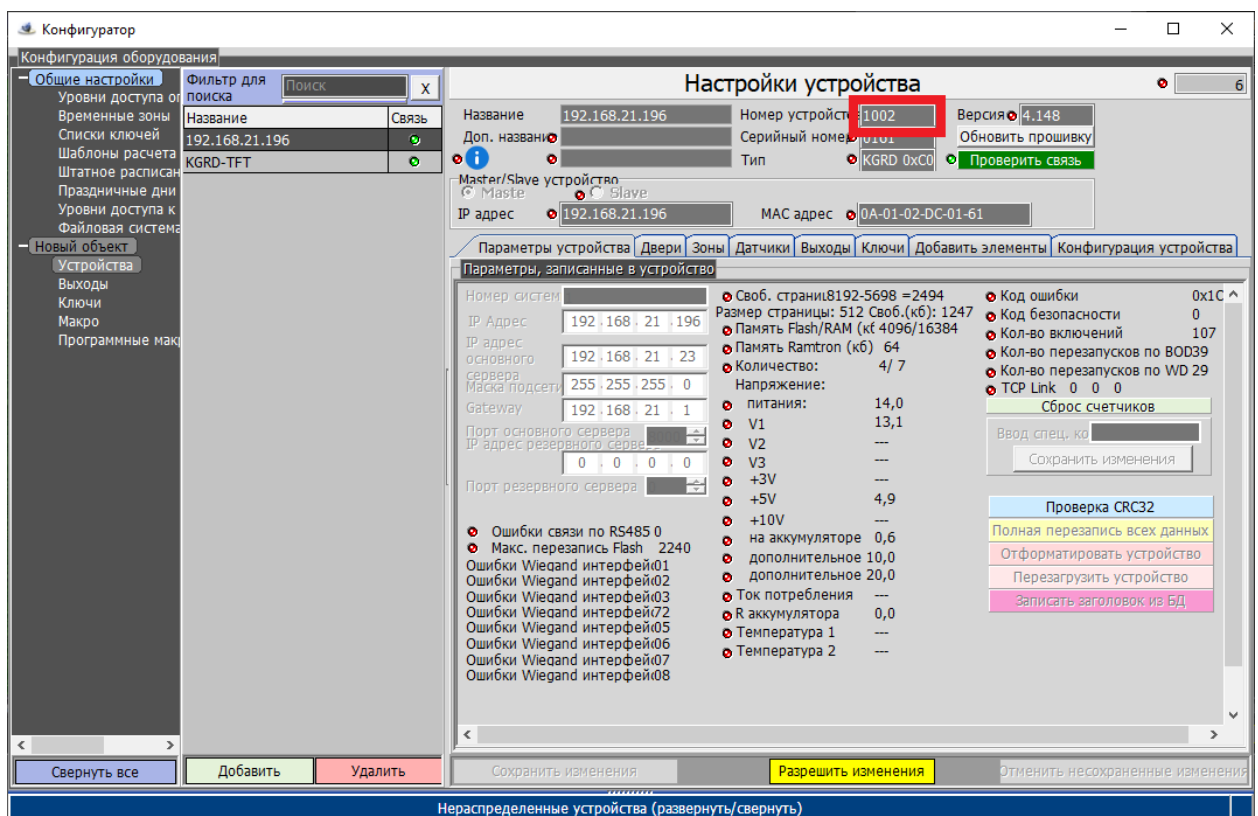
Конфигуратор

Конфигурация оборудования

Общие настройки
Уровни доступа о
Временные зоны
Списки ключей
Шаблоны расчета
Штатное расписан
Праздничные дни
Уровни доступа к
Файловая система
Новый объект
Устройства
Выходы
Ключи
Макро
Программные мак

Фильтр для поиска
Поиск
X

| Название | Связь |
|---|---|
| 192.168.21.196 | |
| KGRD-TFT | |

Свернуть все
Добавить
Удалить

Настройки устройства
6

Название 192.168.21.196
Номер устройств 1002
Версия 4.148
Доп. названи
Серийный номер 0101
Обновить прошивку
Тип KGRD 0xC0
Проверить связь
Master/Slave устройство
Maste
Slave
IP адрес 192.168.21.196
MAC адрес 0A-01-02-DC-01-61

Параметры устройства | Двери | Зоны | Датчики | Выходы | Ключи | Добавить элементы | Конфигурация устройства

Параметры, записанные в устройство

Номер систем
IP Адрес 192 . 168 . 21 . 196
IP адрес основного сервера 192 . 168 . 21 . 23
Маска подсети 255 . 255 . 255 . 0
Gateway 192 . 168 . 21 . 1
Порт основного сервера
IP адрес резервного серве
0 . 0 . 0 . 0
Порт резервного сервера

Ошибки связи по RS485 0
Макс. перезапись Flash 2240
Ошибки Wiegand интерфей01
Ошибки Wiegand интерфей02
Ошибки Wiegand интерфей03
Ошибки Wiegand интерфей72
Ошибки Wiegand интерфей05
Ошибки Wiegand интерфей06
Ошибки Wiegand интерфей07
Ошибки Wiegand интерфей08

Своб. страниц8192-5698 =2494
Размер страницы: 512 Своб.(кб): 1247
Память Flash/RAM (кб 4096/16384
Память Ramtron (кб) 64
Количество: 4/ 7
Напряжение:
питания: 14,0
V1 13,1
V2 ---
V3 ---
+3V ---
+5V 4,9
+10V ---
на аккумуляторе 0,6
дополнительное 10,0
дополнительное 20,0
Ток потребления ---
R аккумулятора 0,0
Температура 1 ---
Температура 2 ---

Код ошибки 0x1C
Код безопасности 0
Кол-во включений 107
Кол-во перезапусков по BOD39
Кол-во перезапусков по WD 29
TCP Link 0 0 0
Сброс счетчиков
Ввод спец. ко
Сохранить изменения

Проверка CRC32
Полная перезапись всех данных
Отформатировать устройство
Перезагрузить устройство
Записать заголовок из БД

Сохранить изменения
Разрешить изменения
Отменить несохраненные изменения

Нераспределенные устройства (развернуть/свернуть)